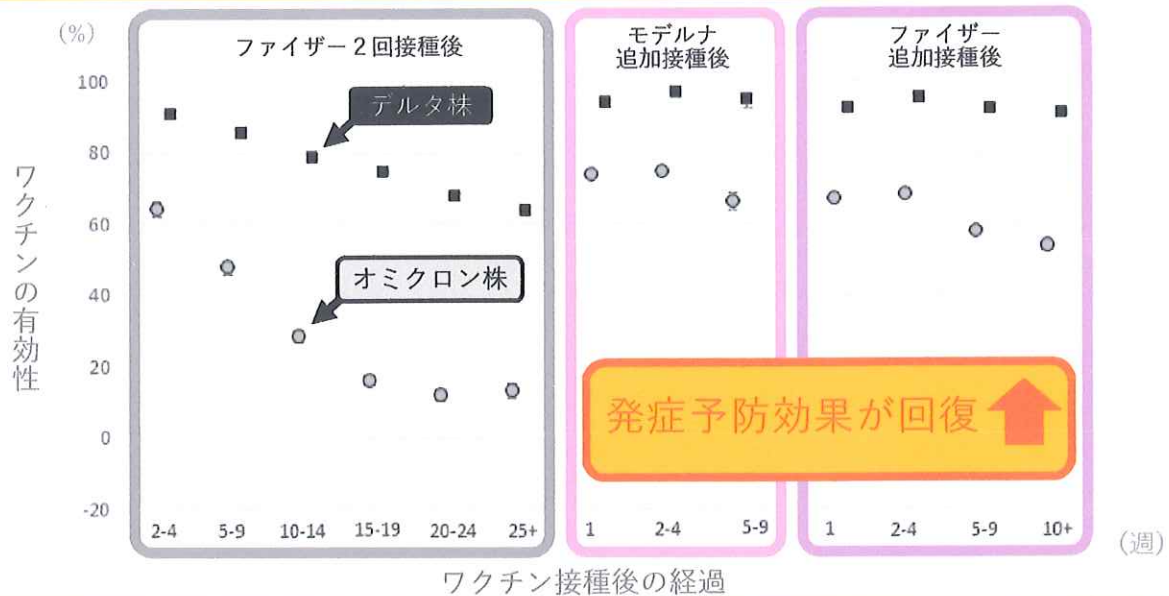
(%)
100
80
60
40
20
0
-20

ワクチンの有効性

ファイザー２回接種後
デルタ株
オミクロン株
2-4 5-9 10-14 15-19 20-24 25+

モデルナ
追加接種後
1 2-4 5-9

ファイザー
追加接種後
1 2-4 5-9 10+

発症予防効果が回復

(週)

ワクチン接種後の経過